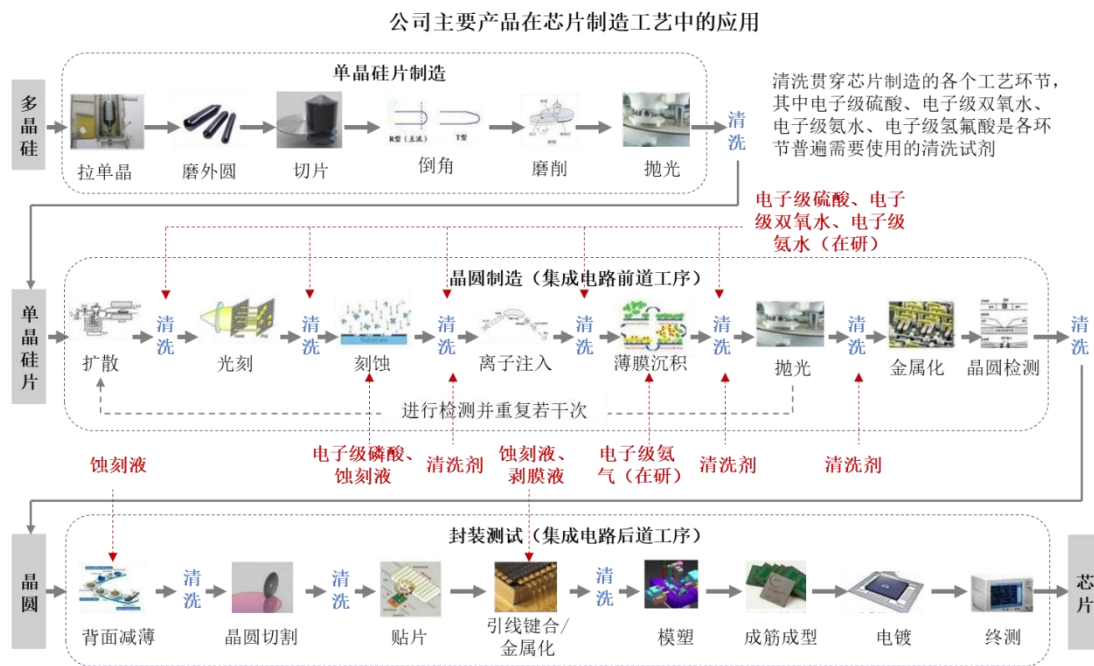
公司主要产品在芯片制造工艺中的应用

单晶硅片制造

多晶硅

拉单晶 磨外圆 切片 倒角 磨削 抛光

R型（主流） T型

清洗

清洗贯穿芯片制造的各个工艺环节，其中电子级硫酸、电子级双氧水、电子级氨水、电子级氢氟酸是各环节普遍需要使用的清洗试剂

电子级硫酸、电子级双氧水、电子级氨水（在研）

晶圆制造（集成电路前道工序）

单晶硅片

扩散 清洗 光刻 清洗 刻蚀 清洗 离子注入 清洗 薄膜沉积 清洗 抛光 清洗 金属化 晶圆检测 清洗

进行检测并重复若干次

电子级磷酸、蚀刻液 清洗剂 蚀刻液、剥膜液 电子级氨气（在研） 清洗剂 清洗剂

蚀刻液

封装测试（集成电路后道工序）

晶圆

背面减薄 清洗 晶圆切割 清洗 贴片 引线键合/金属化 清洗 模塑 成筋成型 电镀 终测

芯片